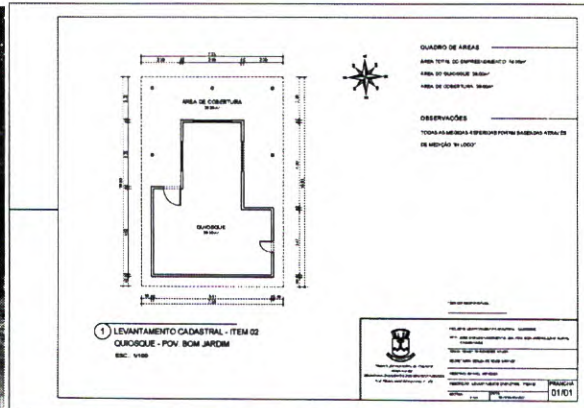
QUADRO DE ÁREAS

ÁREA TOTAL DO EMPREENDIMENTO: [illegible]

ÁREA DO QUIOSQUE: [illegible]

ÁREA DE COBERTURA: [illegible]

OBSERVAÇÕES

"TODAS AS MEDIDAS REFERIDAS FORAM BASEADAS ATRAVÉS DE MEDIÇÃO "IN LOCO"

ÁREA DE COBERTURA

QUIOSQUE

1 LEVANTAMENTO CADASTRAL - ITEM 02
QUIOSQUE - POV. BOM JARDIM
ESC.: 1/100

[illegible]

PRANCHA
01/01